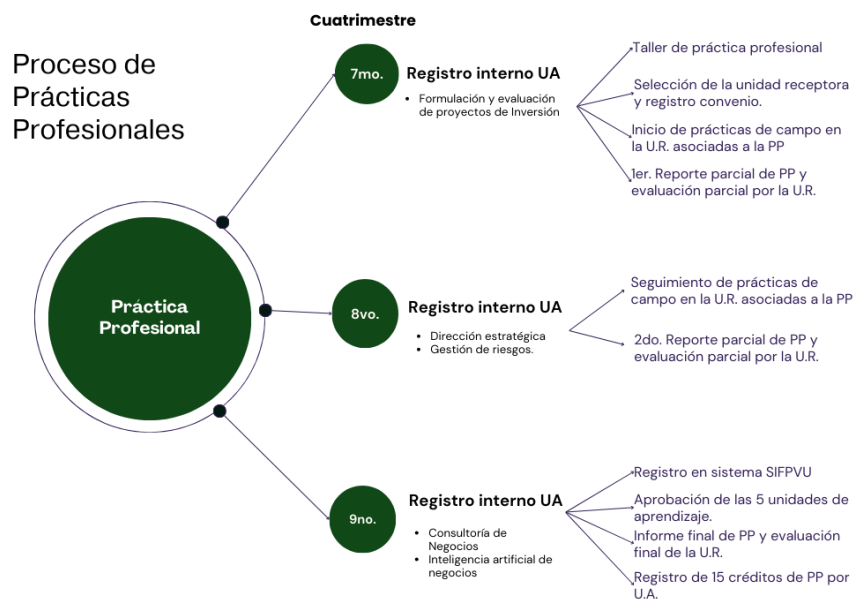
Cuatrimestre

Proceso de Prácticas Profesionales

Práctica Profesional

7mo.

Registro interno UA

- Formulación y evaluación de proyectos de Inversión

Taller de práctica profesional

Selección de la unidad receptora y registro convenio.

Inicio de prácticas de campo en la U.R. asociadas a la PP

1er. Reporte parcial de PP y evaluación parcial por la U.R.

8vo.

Registro interno UA

- Dirección estratégica
- Gestión de riesgos.

Seguimiento de prácticas de campo en la U.R. asociadas a la PP

2do. Reporte parcial de PP y evaluación parcial por la U.R.

9no.

Registro interno UA

- Consultoría de Negocios
- Inteligencia artificial de negocios

Registro en sistema SIFPVU

Aprobación de las 5 unidades de aprendizaje.

Informe final de PP y evaluación final de la U.R.

Registro de 15 créditos de PP por U.A.